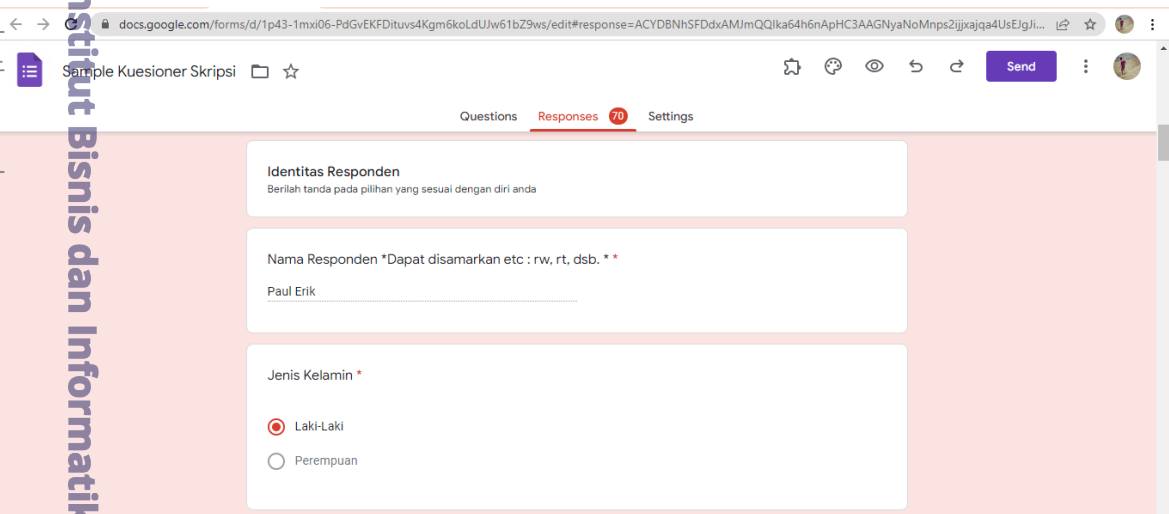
docs.google.com/forms/d/1p43-1mxi06-PdGvEKFDituvs4Kgm6koLdUJw61bZ9ws/edit#response=ACYDBNhSFDdxAMJmQQIka64h6nApHC3AAGNyaNoMnps2ijjxajqa4UsEJgJi...

Sample Kuesioner Skripsi

Send

Questions Responses 70 Settings

Identitas Responden

Berilah tanda pada pilihan yang sesuai dengan diri anda

Nama Responden *Dapat disamarkan etc : rw, rt, dsb. * *

Paul Erik

Jenis Kelamin *

Laki-Laki

Perempuan

nstitut Bisnis dan Informatik